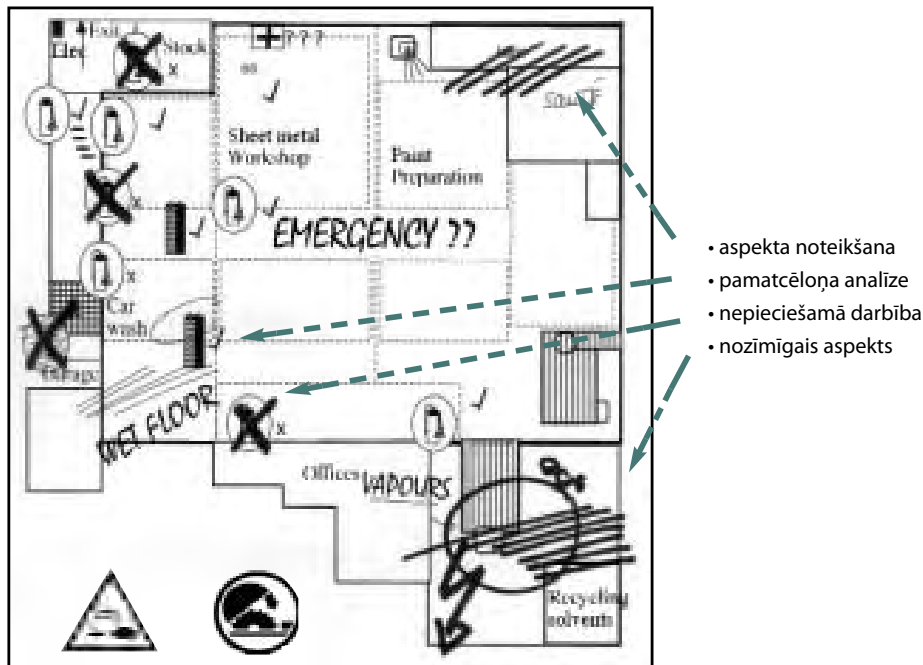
Exit

Elec

Stock

x

???

Sheet metal Workshop

Paint Preparation

x

EMERGENCY ??

x

Car wash

Garage

WET FLOOR

x

Offices

VAPOURS

Recycling solvents

• aspekta noteikšana
• pamatcēloņa analīze
• nepieciešamā darbība
• nozīmīgais aspekts